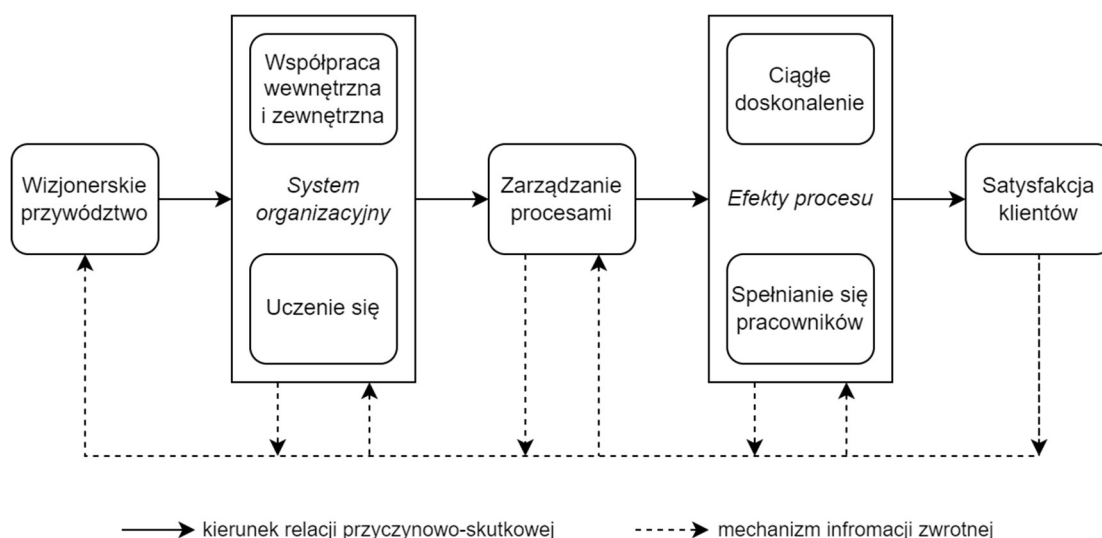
Wizjonerskie przywództwo

Współpraca wewnętrzna i zewnętrzna

System organizacyjny

Uczenie się

Zarządzanie procesami

Ciągłe doskonalenie

Efekty procesu

Spełnianie się pracowników

Satysfakcja klientów

kierunek relacji przyczynowo-skutkowej

mechanizm infromacji zwrotnej